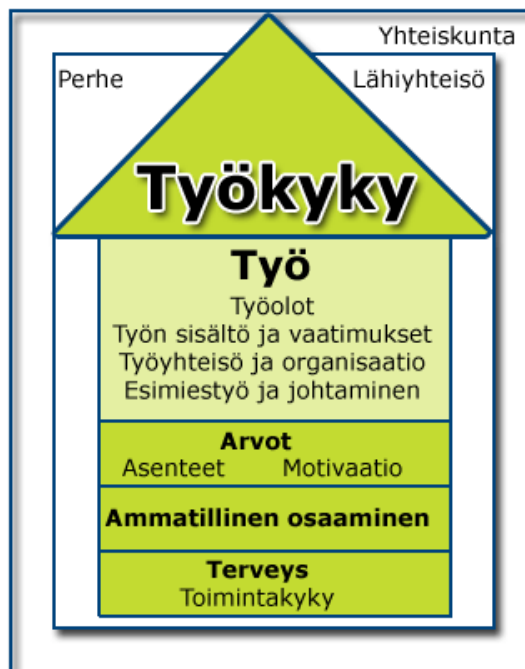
Yhteiskunta

Perhe

Lähiyhteisö

Työkyky

Työ

Työolot
Työn sisältö ja vaatimukset
Työyhteisö ja organisaatio
Esimiestyö ja johtaminen

Arvot
Asenteet Motivaatio

Ammatillinen osaaminen

Terveys
Toimintakyky